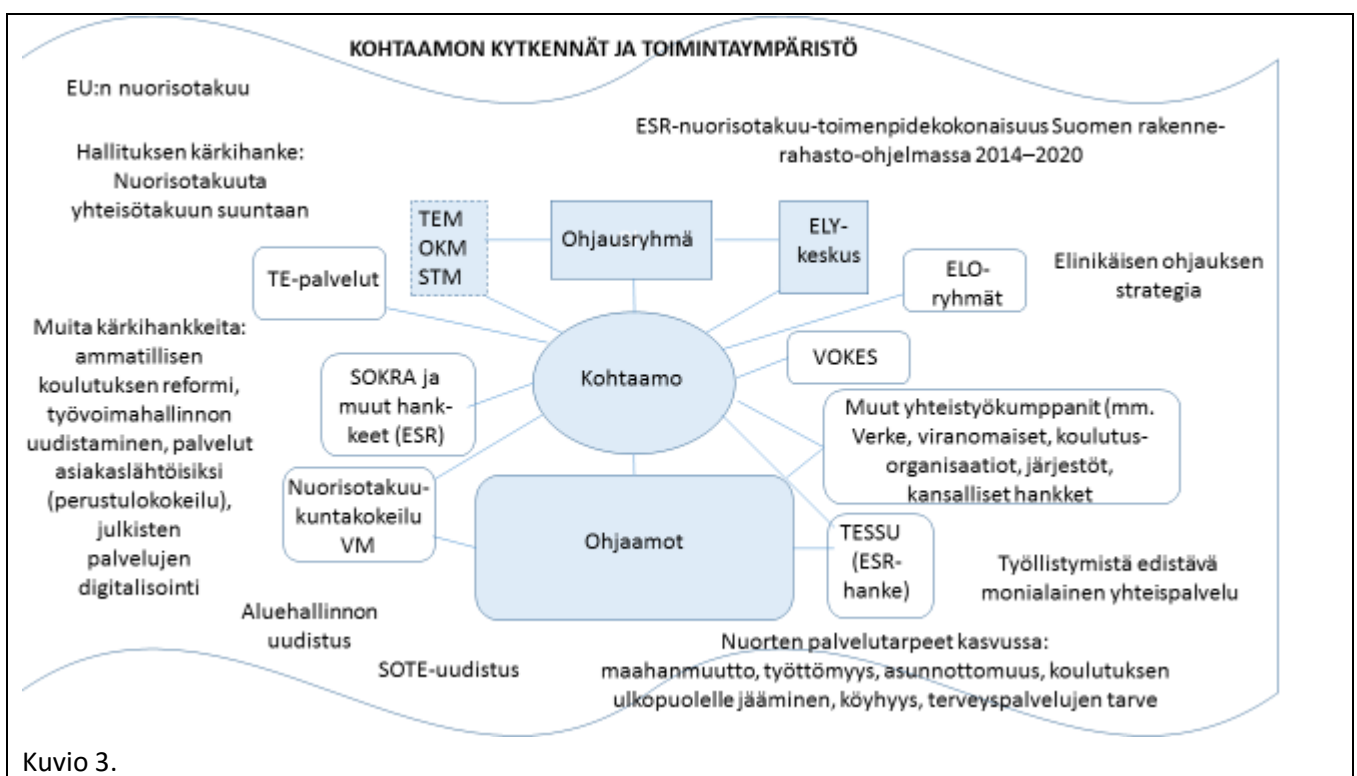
KOHTAAMON KYTKENNÄT JA TOIMINTAYMPÄRISTÖ

EU:n nuorisotakuu

ESR-nuorisotakuu-toimenpidekokonaisuus Suomen rakennerahasto-ohjelmassa 2014–2020

Hallituksen kärkihanke: Nuorisotakuuta yhteisötakuun suuntaan

TEM OKM STM

Ohjausryhmä

ELY-keskus

TE-palvelut

ELO-ryhmät

Elinikäisen ohjauksen strategia

Muita kärkihankkeita: ammatillisen koulutuksen reformi, työvoimahallinnon uudistaminen, palvelut asiakaslähtöisiksi (perustulokokeilu), julkisten palvelujen digitalisointi

Kohtaamo

VOKES

SOKRA ja muut hankkeet (ESR)

Muut yhteistyökumppanit (mm. Verke, viranomaiset, koulutusorganisaatiot, järjestöt, kansalliset hankket

Nuorisotakuukuntakokeilu VM

Ohjaamot

TESSU (ESR-hanke)

Työllistymistä edistävä monialainen yhteispalvelu

Aluehallinnon uudistus

SOTE-uudistus

Nuorten palvelutarpeet kasvussa: maahanmuutto, työttömyys, asunnottomuus, koulutuksen ulkopuolelle jääminen, köyhyys, terveyspalvelujen tarve

Kuvio 3.